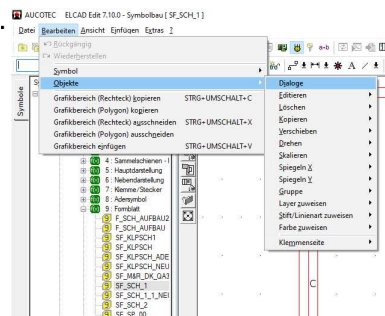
AUCOTEC ELCAD Edit 7.10.0 - Symbolbau [ SF_SCH_1 ]

Datei Bearbeiten Ansicht Einfügen Extras ?

Rückgängig
Wiederherstellen

Symbol
Objekte
Grafikbereich (Rechteck) kopieren STRG+UMSCHALT+C
Grafikbereich (Polygon) kopieren
Grafikbereich (Rechteck) ausschneiden STRG+UMSCHALT+X
Grafikbereich (Polygon) ausschneiden
Grafikbereich einfügen STRG+UMSCHALT+V

Dialoge
Editieren
Löschen
Kopieren
Verschieben
Drehen
Skalieren
Spiegeln X
Spiegeln Y
Gruppe
Layer zuweisen
Stift/Linienart zuweisen
Farbe zuweisen
Klemmenseite

Symbole

4 : Sammelschienen - I
5 : Hauptdarstellung
6 : Nebendarstellung
7 : Klemme/Stecker
8 : Adersymbol
9 : Formblatt
F_SCH_AUFBAU2
F_SCH_AUFBAU
SF_KLPSCH1
SF_KLPSCH
SF_KLPSCH_ADE
SF_KLPSCH_NEU
SF_M&R_DK_QA3
SF_SCH_1
SF_SCH_1_1_NEI
SF_SCH_2
SF_SP_00

a-b

C